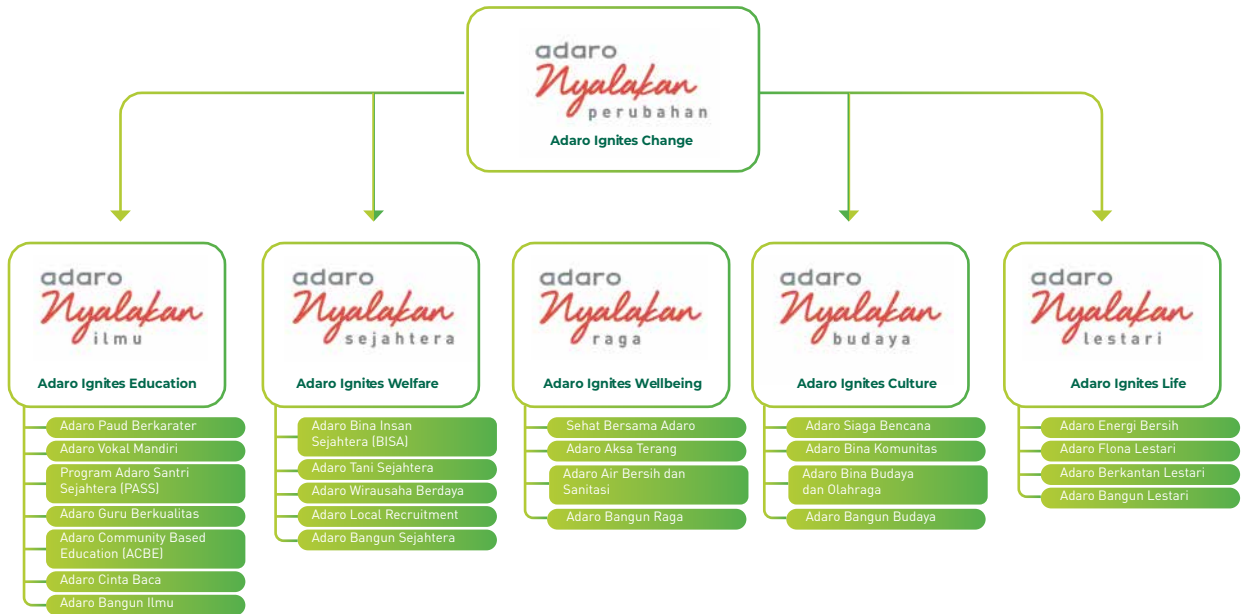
adaro
Nyalakan
perubahan
Adaro Ignites Change

adaro
Nyalakan
ilmu
Adaro Ignites Education

Adaro Paud Berkarater
Adaro Vokal Mandiri
Program Adaro Santri Sejahtera (PASS)
Adaro Guru Berkualitas
Adaro Community Based Education (ACBE)
Adaro Cinta Baca
Adaro Bangun Ilmu

adaro
Nyalakan
sejahtera
Adaro Ignites Welfare

Adaro Bina Insan Sejahtera (BISA)
Adaro Tani Sejahtera
Adaro Wirausaha Berdaya
Adaro Local Recruitment
Adaro Bangun Sejahtera

adaro
Nyalakan
raga
Adaro Ignites Wellbeing

Sehat Bersama Adaro
Adaro Aksa Terang
Adaro Air Bersih dan Sanitasi
Adaro Bangun Raga

adaro
Nyalakan
budaya
Adaro Ignites Culture

Adaro Siaga Bencana
Adaro Bina Komunitas
Adaro Bina Budaya dan Olahraga
Adaro Bangun Budaya

adaro
Nyalakan
lestari
Adaro Ignites Life

Adaro Energi Bersih
Adaro Flona Lestari
Adaro Berkantan Lestari
Adaro Bangun Lestari